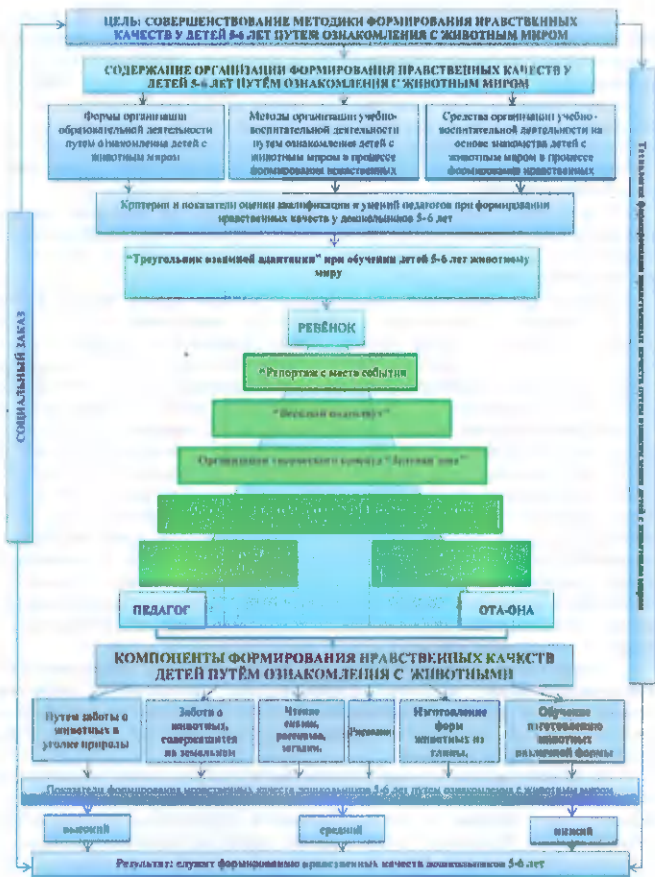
ЦЕЛЬ: СОВЕРШЕНСТВОВАНИЕ МЕТОДИКИ ФОРМИРОВАНИЯ НРАВСТВЕННЫХ КАЧЕСТВ У ДЕТЕЙ 5-6 ЛЕТ ПУТЕМ ОЗНАКОМЛЕНИЯ С ЖИВОТНЫМ МИРОМ

СОДЕРЖАНИЕ ОРГАНИЗАЦИИ ФОРМИРОВАНИЯ НРАВСТВЕННЫХ КАЧЕСТВ У ДЕТЕЙ 5-6 ЛЕТ ПУТЁМ ОЗНАКОМЛЕНИЯ С ЖИВОТНЫМ МИРОМ

Формы организации образовательной деятельности путем ознакомления детей с животным миром

Методы организации учебно-воспитательной деятельности путем ознакомления детей с животным миром в процессе формирования нравственных

Средства организации учебно-воспитательной деятельности на основе знакомства детей с животным миром в процессе формирования нравственных

Критерии и показатели оценки квалификации и умений педагогов при формировании нравственных качеств у дошкольников 5-6 лет

"Треугольник взаимной адаптации" при обучении детей 5-6 лет животному миру

РЕБЁНОК

"Репортаж с места событий"

"Веселый педагог"

Организация творческого кружка "Зеленая зона"

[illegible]

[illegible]

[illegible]

ПЕДАГОГ

ОТА-ОНА

КОМПОНЕНТЫ ФОРМИРОВАНИЯ НРАВСТВЕННЫХ КАЧЕСТВ ДЕТЕЙ ПУТЁМ ОЗНАКОМЛЕНИЯ С ЖИВОТНЫМИ

Путем заботы о животных в уголке природы

Забота о животных, совершенствование их земельным

Чтение сказки, рассказа, загадки.

Рисование

Изготовление форм животных из глины.

Обучение изготовлению животных выпуклой формы

Показатели формирования нравственных качеств дошкольников 5-6 лет путем ознакомления с животным миром

высокий

средний

низкий

Результат: служит формированию нравственных качеств дошкольников 5-6 лет

СОЦИАЛЬНЫЙ ЗАКАЗ

Технологии формирования нравственных качеств путем ознакомления детей с животным миром